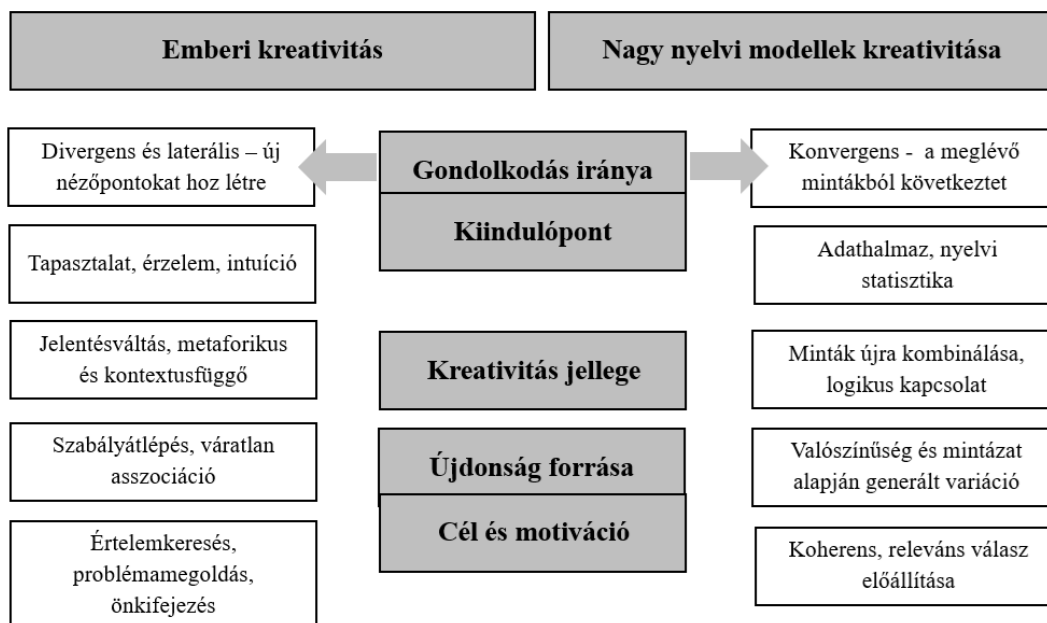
Emberi kreativitás

Nagy nyelvi modellek kreativitása

Divergens és laterális – új nézőpontokat hoz létre

Gondolkodás iránya

Konvergens - a meglévő mintákból következtet

Kiindulópont

Tapasztalat, érzelem, intuíció

Adathalmaz, nyelvi statisztika

Jelentésváltás, metaforikus és kontextusfüggő

Kreativitás jellege

Minták újra kombinálása, logikus kapcsolat

Szabályátlépés, váratlan asszociáció

Újdonság forrása

Valószínűség és mintázat alapján generált variáció

Cél és motiváció

Értelemkeresés, problémamegoldás, önkifejezés

Koherens, releváns válasz előállítása